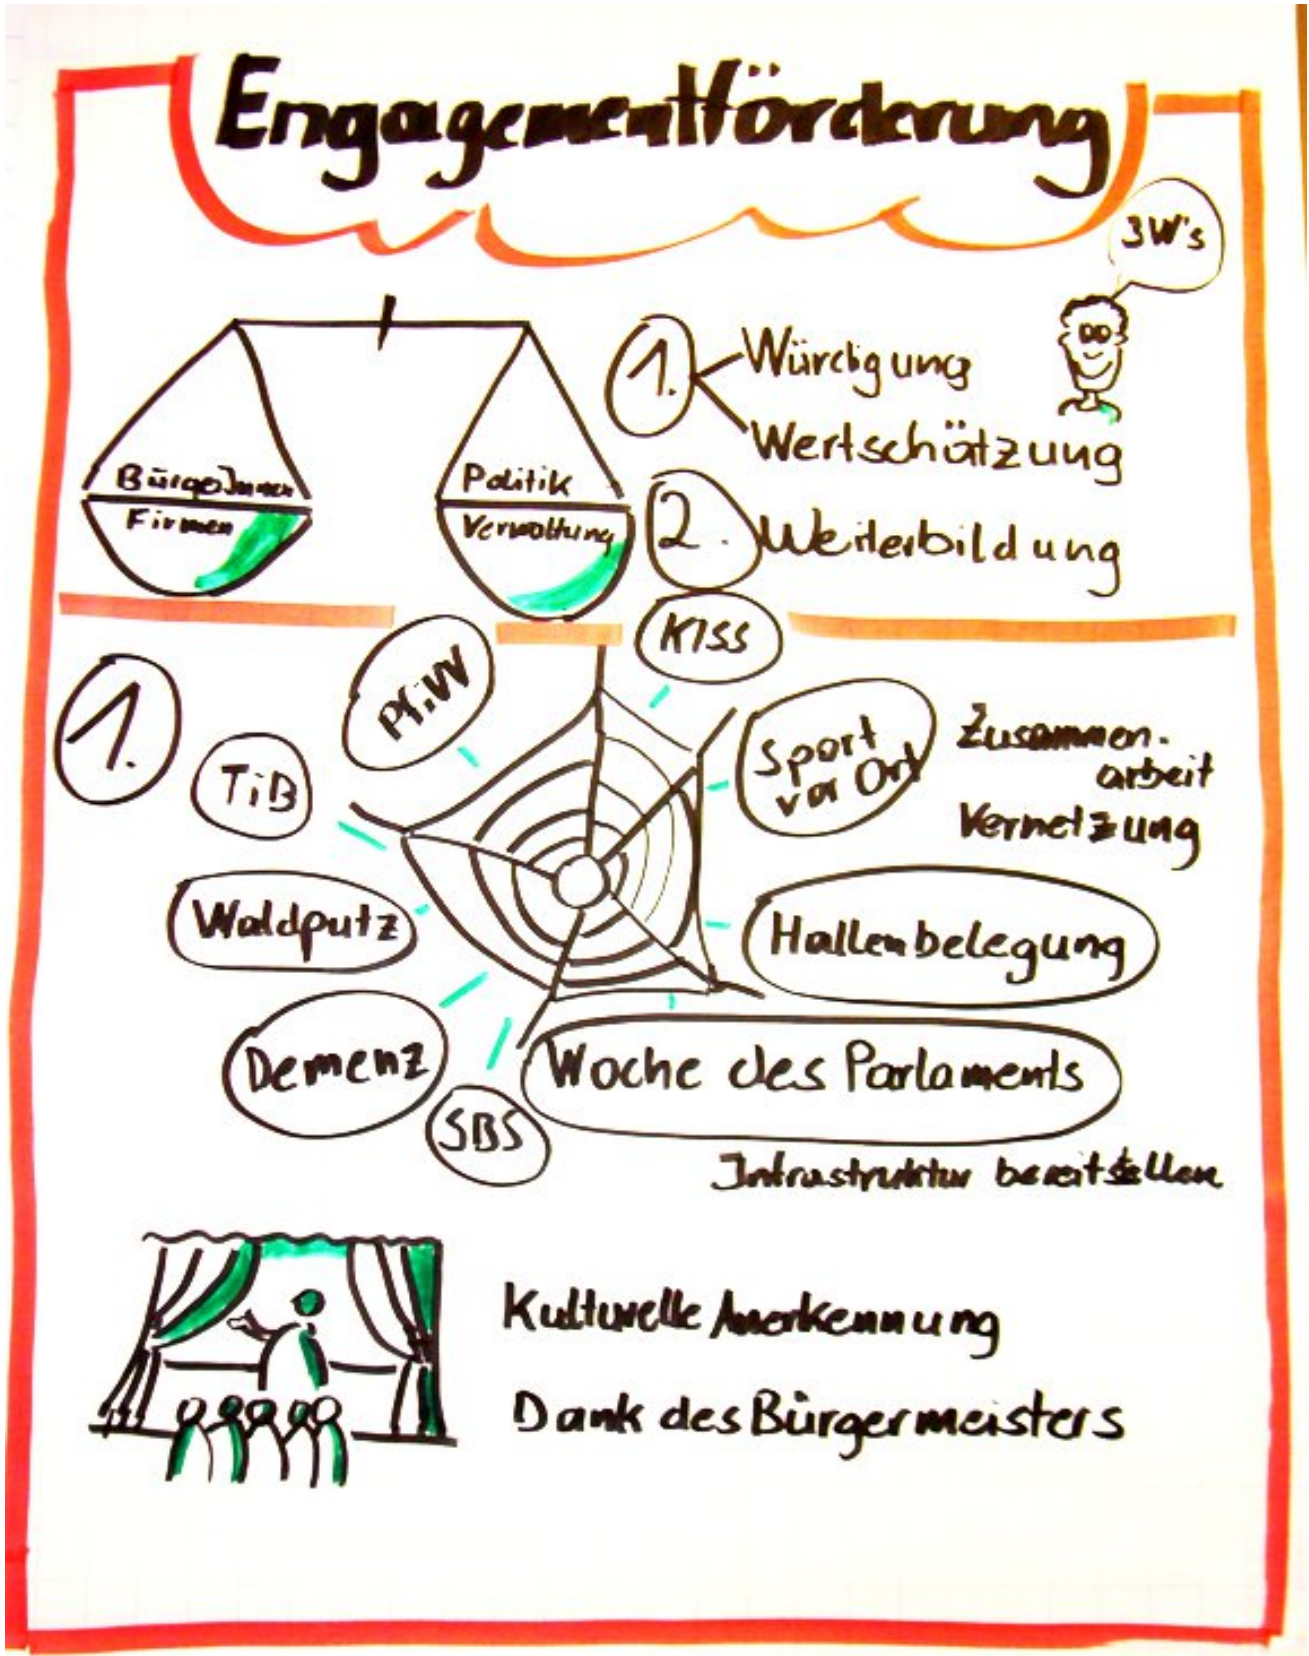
Engagementförderung

3W's

BürgerInnen
Firmen

Politik
Verwaltung

1. Würdigung
Wertschätzung

2. Weiterbildung

1.

KISS

Pf.W

TiB

Sport vor Ort

Zusammenarbeit
Vernetzung

Waldputz

Hallenbelegung

Demenz

SBS

Woche des Parlaments

Infrastruktur bereitstellen

Kulturelle Anerkennung

Dank des Bürgermeisters